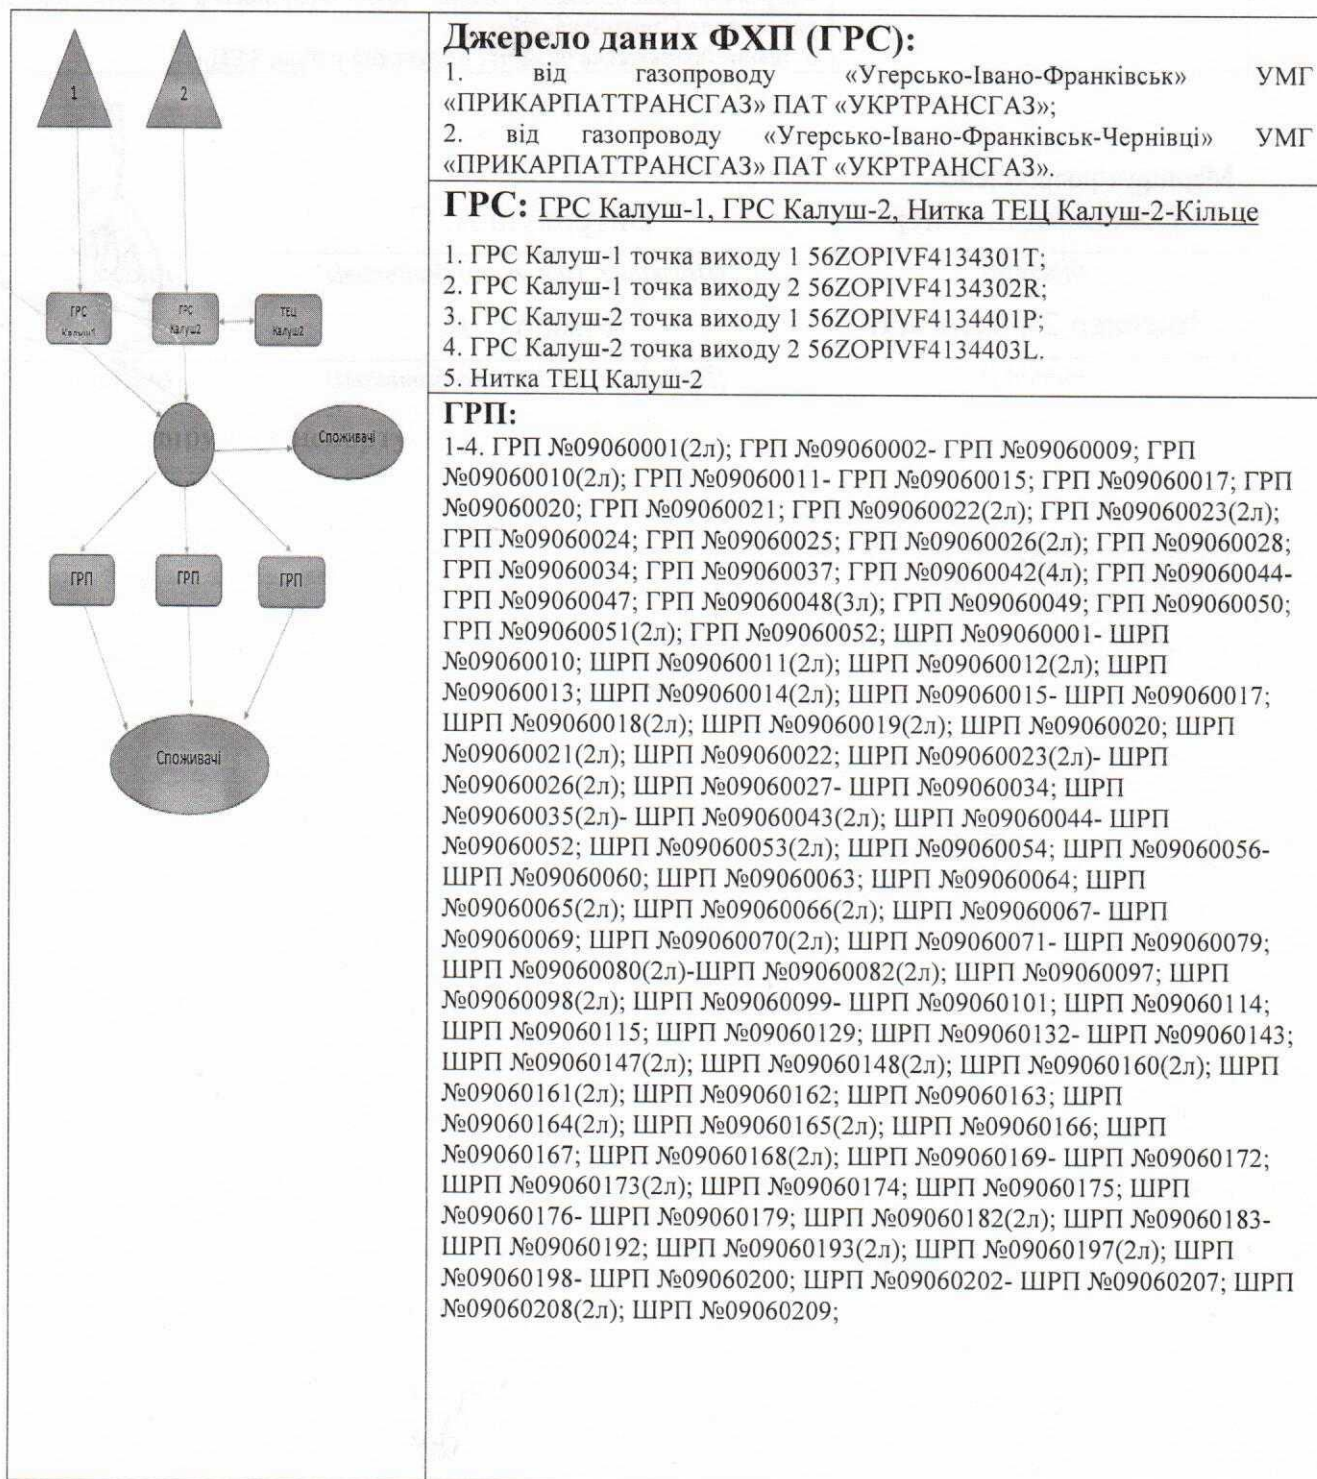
1

2

ГРС Калуш1

ГРС Калуш2

ТЕЦ Калуш2

Споживачі

ГРП

ГРП

ГРП

Споживачі

**Джерело даних ФХП (ГРС):**
1. від газопроводу «Угерсько-Івано-Франківськ» УМГ «ПРИКАРПАТТРАНСГАЗ» ПАТ «УКРТРАНСГАЗ»;
2. від газопроводу «Угерсько-Івано-Франківськ-Чернівці» УМГ «ПРИКАРПАТТРАНСГАЗ» ПАТ «УКРТРАНСГАЗ».

**ГРС:** ГРС Калуш-1, ГРС Калуш-2, Нитка ТЕЦ Калуш-2-Кільце

1. ГРС Калуш-1 точка виходу 1 56ZOPIVF4134301T;
2. ГРС Калуш-1 точка виходу 2 56ZOPIVF4134302R;
3. ГРС Калуш-2 точка виходу 1 56ZOPIVF4134401P;
4. ГРС Калуш-2 точка виходу 2 56ZOPIVF4134403L.
5. Нитка ТЕЦ Калуш-2

**ГРП:**
1-4. ГРП №09060001(2л); ГРП №09060002- ГРП №09060009; ГРП №09060010(2л); ГРП №09060011- ГРП №09060015; ГРП №09060017; ГРП №09060020; ГРП №09060021; ГРП №09060022(2л); ГРП №09060023(2л); ГРП №09060024; ГРП №09060025; ГРП №09060026(2л); ГРП №09060028; ГРП №09060034; ГРП №09060037; ГРП №09060042(4л); ГРП №09060044- ГРП №09060047; ГРП №09060048(3л); ГРП №09060049; ГРП №09060050; ГРП №09060051(2л); ГРП №09060052; ШРП №09060001- ШРП №09060010; ШРП №09060011(2л); ШРП №09060012(2л); ШРП №09060013; ШРП №09060014(2л); ШРП №09060015- ШРП №09060017; ШРП №09060018(2л); ШРП №09060019(2л); ШРП №09060020; ШРП №09060021(2л); ШРП №09060022; ШРП №09060023(2л)- ШРП №09060026(2л); ШРП №09060027- ШРП №09060034; ШРП №09060035(2л)- ШРП №09060043(2л); ШРП №09060044- ШРП №09060052; ШРП №09060053(2л); ШРП №09060054; ШРП №09060056- ШРП №09060060; ШРП №09060063; ШРП №09060064; ШРП №09060065(2л); ШРП №09060066(2л); ШРП №09060067- ШРП №09060069; ШРП №09060070(2л); ШРП №09060071- ШРП №09060079; ШРП №09060080(2л)-ШРП №09060082(2л); ШРП №09060097; ШРП №09060098(2л); ШРП №09060099- ШРП №09060101; ШРП №09060114; ШРП №09060115; ШРП №09060129; ШРП №09060132- ШРП №09060143; ШРП №09060147(2л); ШРП №09060148(2л); ШРП №09060160(2л); ШРП №09060161(2л); ШРП №09060162; ШРП №09060163; ШРП №09060164(2л); ШРП №09060165(2л); ШРП №09060166; ШРП №09060167; ШРП №09060168(2л); ШРП №09060169- ШРП №09060172; ШРП №09060173(2л); ШРП №09060174; ШРП №09060175; ШРП №09060176- ШРП №09060179; ШРП №09060182(2л); ШРП №09060183- ШРП №09060192; ШРП №09060193(2л); ШРП №09060197(2л); ШРП №09060198- ШРП №09060200; ШРП №09060202- ШРП №09060207; ШРП №09060208(2л); ШРП №09060209;